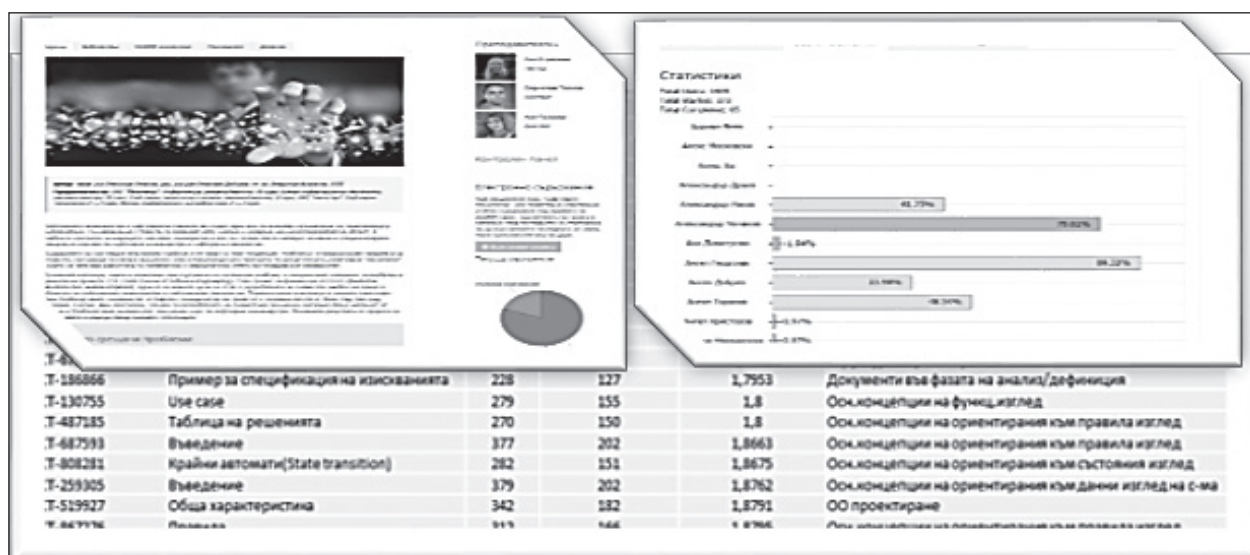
Статистики

| :T-186866 | Пример за спецификация на изискванията | 228 | 127 | 1,7953 | Документи във фазата на анализ/дефиниция |
|---|---|---|---|---|---|
| :T-130755 | Use case | 279 | 155 | 1,8 | Осн.концепции на функц.изглед |
| :T-487185 | Таблица на решенията | 270 | 150 | 1,8 | Осн.концепции на ориентирания към правила изглед |
| :T-687593 | Въведение | 377 | 202 | 1,8663 | Осн.концепции на ориентирания към правила изглед |
| :T-808281 | Крайни автомати(State transition) | 282 | 151 | 1,8675 | Осн.концепции на ориентирания към състояния изглед |
| :T-259305 | Въведение | 379 | 202 | 1,8762 | Осн.концепции на ориентирания към данни изглед на с-ма |
| :T-519927 | Обща характеристика | 342 | 182 | 1,8791 | ОО проектиране |

41,73%
75,02%
1,54%
84,22%
33,98%
38,34%
0,97%
0,97%